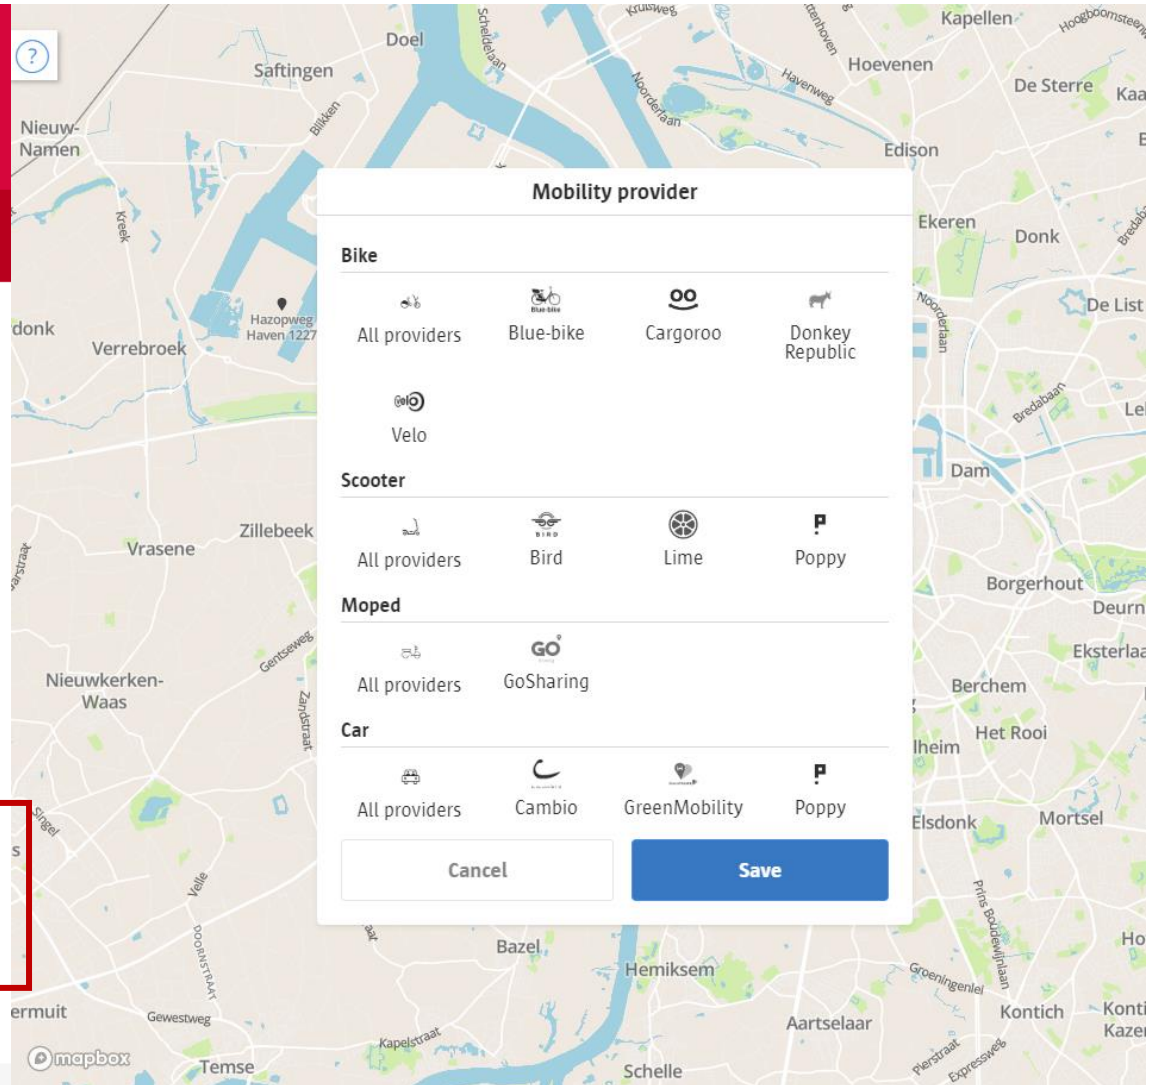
?

Doel
Saftingen
Nieuw-Namen
Kreek
Bilkken
Scheldelaan
Kruisweg
Noorderlaan
Havenweg
Hoevenen
Kapellen
Hoogboomsteenweg
De Sterre
Kaa
Edison
Ekeren
Donk
Bredabaan
donk
Verrebroek
Hazopweg Haven 1227
De List
Noorderlaan
Bredabaan
Lel
Dam
Zillebeek
Vrasene
Borgerhout
Deurn
Gentseweg
Eksterlaa
Nieuwkerken-Waas
Zandstraat
Berchem
Het Rooi
lheim
Elsdonk
Mortsel
Singel
Velle
DOORNSTRAAT
Bazel
Hemiksem
Groeningenlei
Prins Boudewijnlaan
Ho
Kontich
Konti
Kazer
ermuit
Gewestweg
Kapelstraat
Aartselaar
Pierstraat
Expresseweg
mapbox
Temse
Schelle

Mobility provider

Bike

All providers
Blue-bike
Cargoroo
Donkey Republic
Velo

Scooter

All providers
Bird
Lime
Poppy

Moped

All providers
GO
GoSharing

Car

All providers
Cambio
GreenMobility
Poppy

Cancel
Save